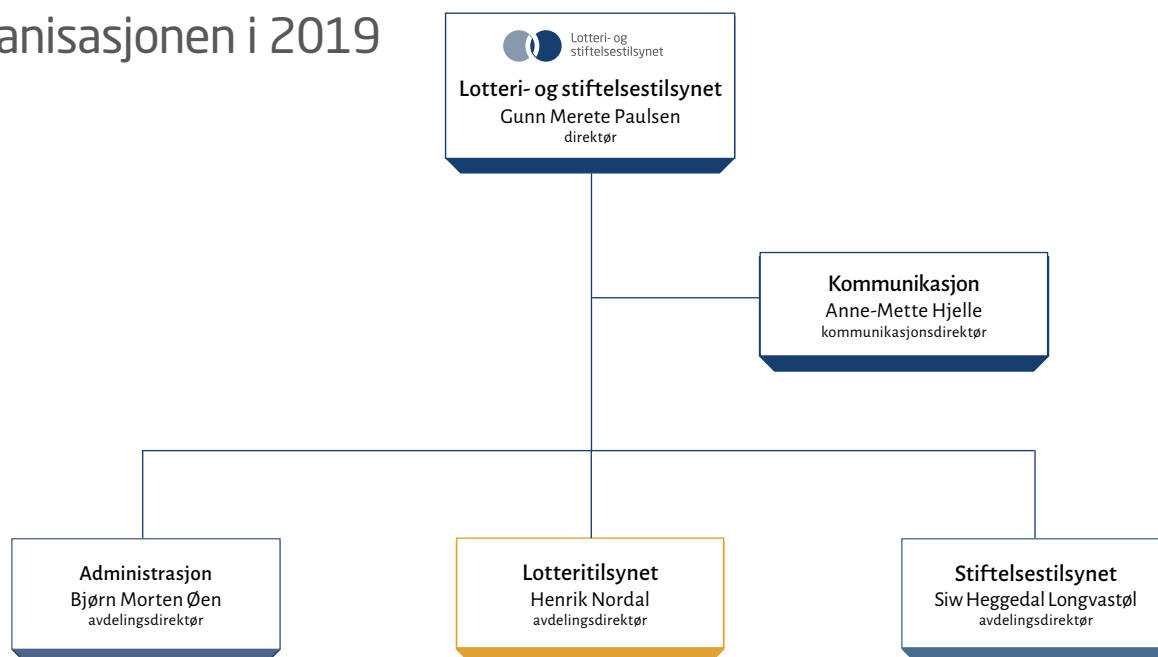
anisasjonen i 2019

Lotteri- og stiftelsestilsynet

Lotteri- og stiftelsestilsynet
Gunn Merete Paulsen
direktør

Kommunikasjon
Anne-Mette Hjelle
kommunikasjonsdirektør

Administrasjon
Bjørn Morten Øen
avdelingsdirektør

Lotteritilsynet
Henrik Nordal
avdelingsdirektør

Stiftelsestilsynet
Siw Heggedal Longvastøl
avdelingsdirektør